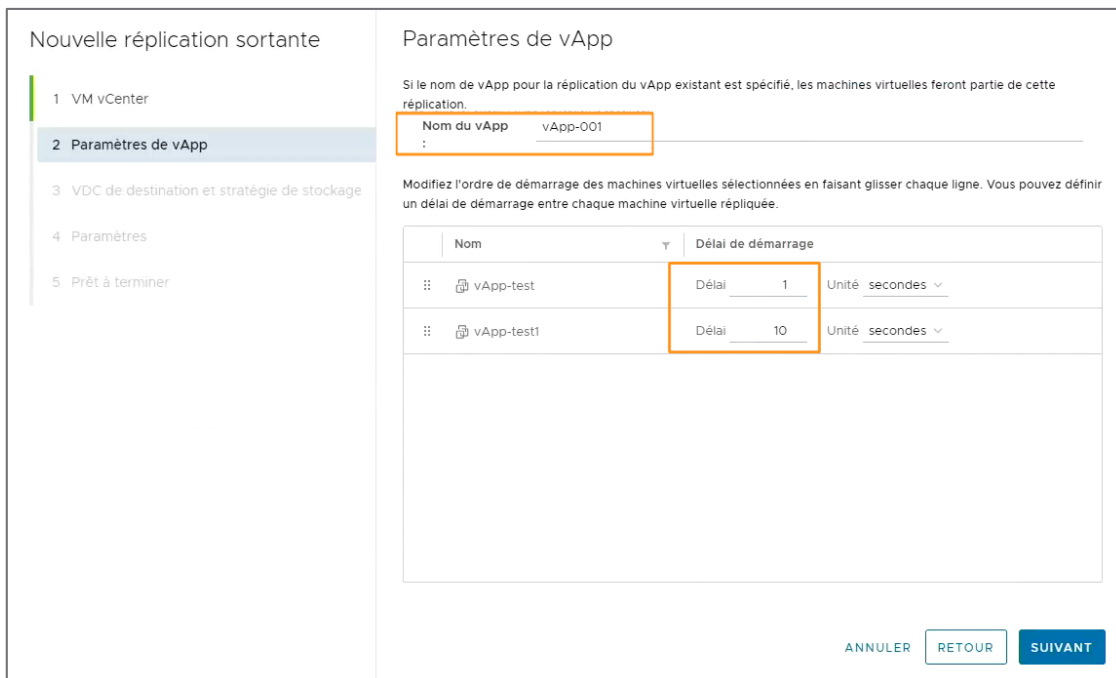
Nouvelle réplication sortante

1 VM vCenter

2 Paramètres de vApp

3 VDC de destination et stratégie de stockage

4 Paramètres

5 Prêt à terminer

Paramètres de vApp

Si le nom de vApp pour la réplication du vApp existant est spécifié, les machines virtuelles feront partie de cette réplication.

Nom du vApp : vApp-001

Modifiez l'ordre de démarrage des machines virtuelles sélectionnées en faisant glisser chaque ligne. Vous pouvez définir un délai de démarrage entre chaque machine virtuelle répliquée.

| Nom | Délai de démarrage |
|---|---|
| vApp-test | Délai 1 Unité secondes |
| vApp-test1 | Délai 10 Unité secondes |

ANNULER RETOUR SUIVANT